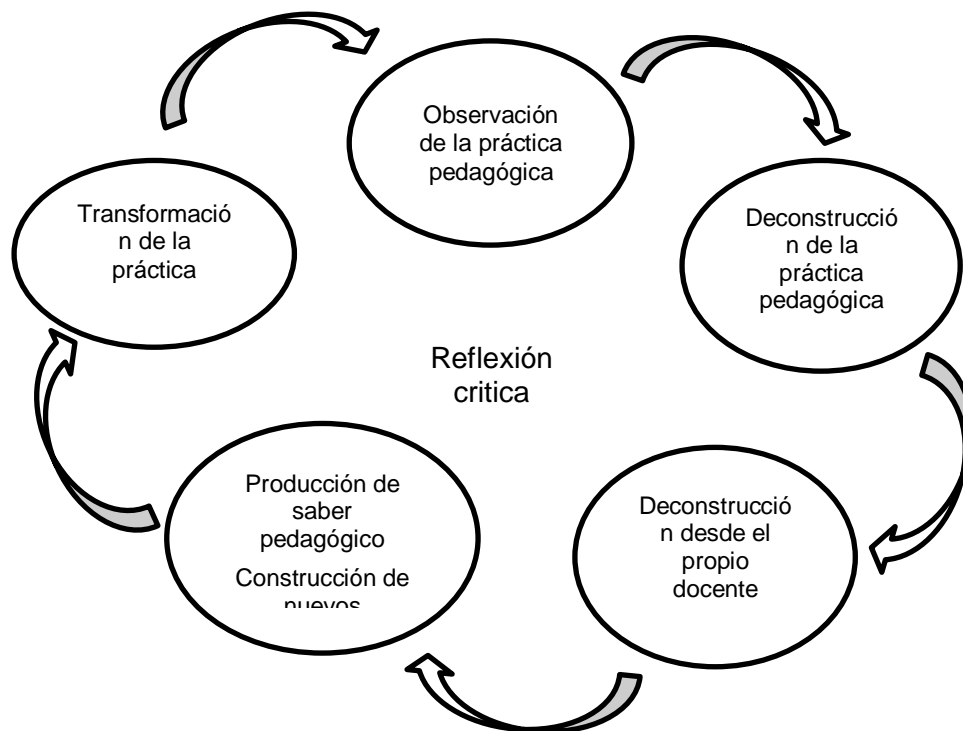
Observación de la práctica pedagógica

Deconstrucción de la práctica pedagógica

Deconstrucción desde el propio docente

Producción de saber pedagógico

Construcción de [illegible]

Transformación de la práctica

Reflexión critica